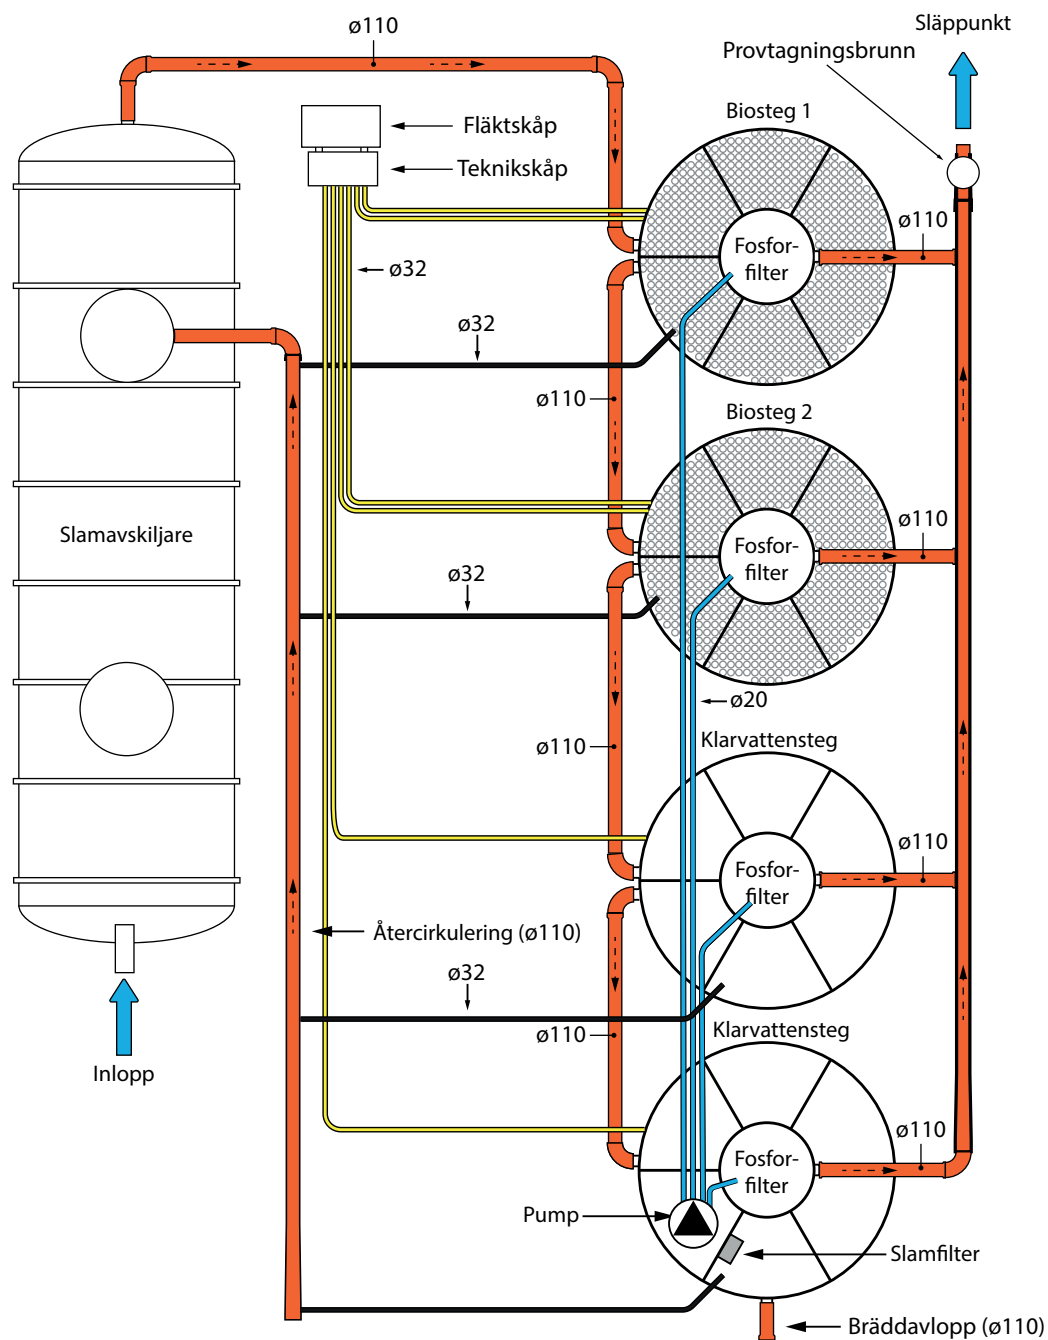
ø110

Släppunkt

Provtagningsbrunn

Biosteg 1

Fläktskåp

Teknikskåp

ø32

ø110

Fosfor-filter

ø32

ø110

Biosteg 2

ø110

Fosfor-filter

Slamavskiljare

ø32

ø20

ø110

Klarvattensteg

ø110

Fosfor-filter

Återcirkulering (ø110)

ø32

ø110

Klarvattensteg

Inlopp

ø110

Fosfor-filter

Pump

Slamfilter

Bräddavlopp (ø110)